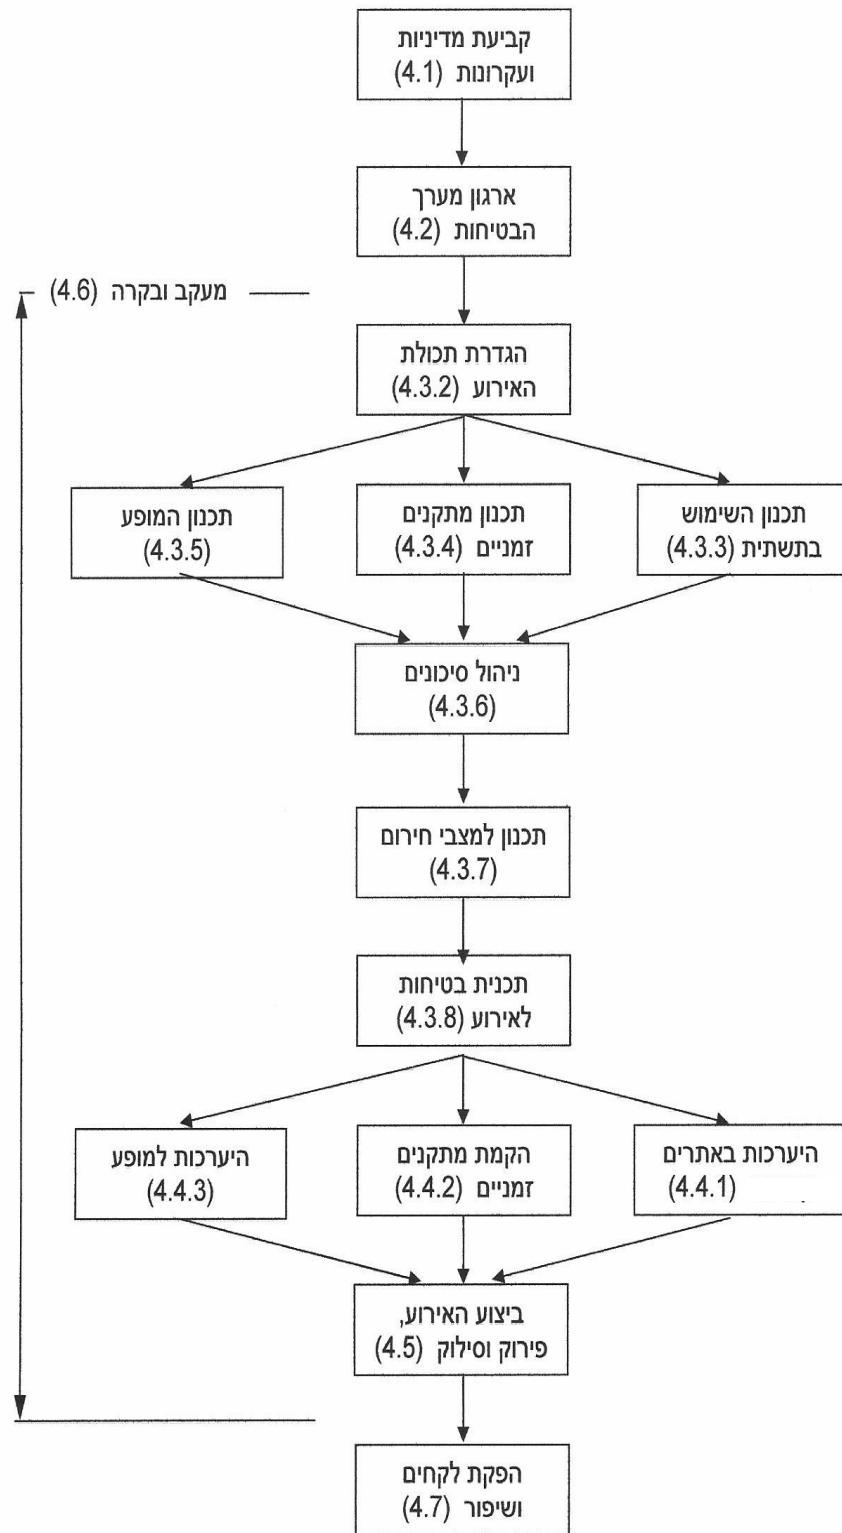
קביעת מדיניות ועקרונות (4.1)

ארגון מערך הבטיחות (4.2)

מעקב ובקרה (4.6)

הגדרת תכולת האירוע (4.3.2)

תכנון השימוש בתשתית (4.3.3)

תכנון מתקנים זמניים (4.3.4)

תכנון המופע (4.3.5)

ניהול סיכונים (4.3.6)

תכנון למצבי חירום (4.3.7)

תכנית בטיחות לאירוע (4.3.8)

היערכות באתרים (4.4.1)

הקמת מתקנים זמניים (4.4.2)

היערכות למופע (4.4.3)

ביצוע האירוע, פירוק וסילוק (4.5)

הפקת לקחים ושיפור (4.7)